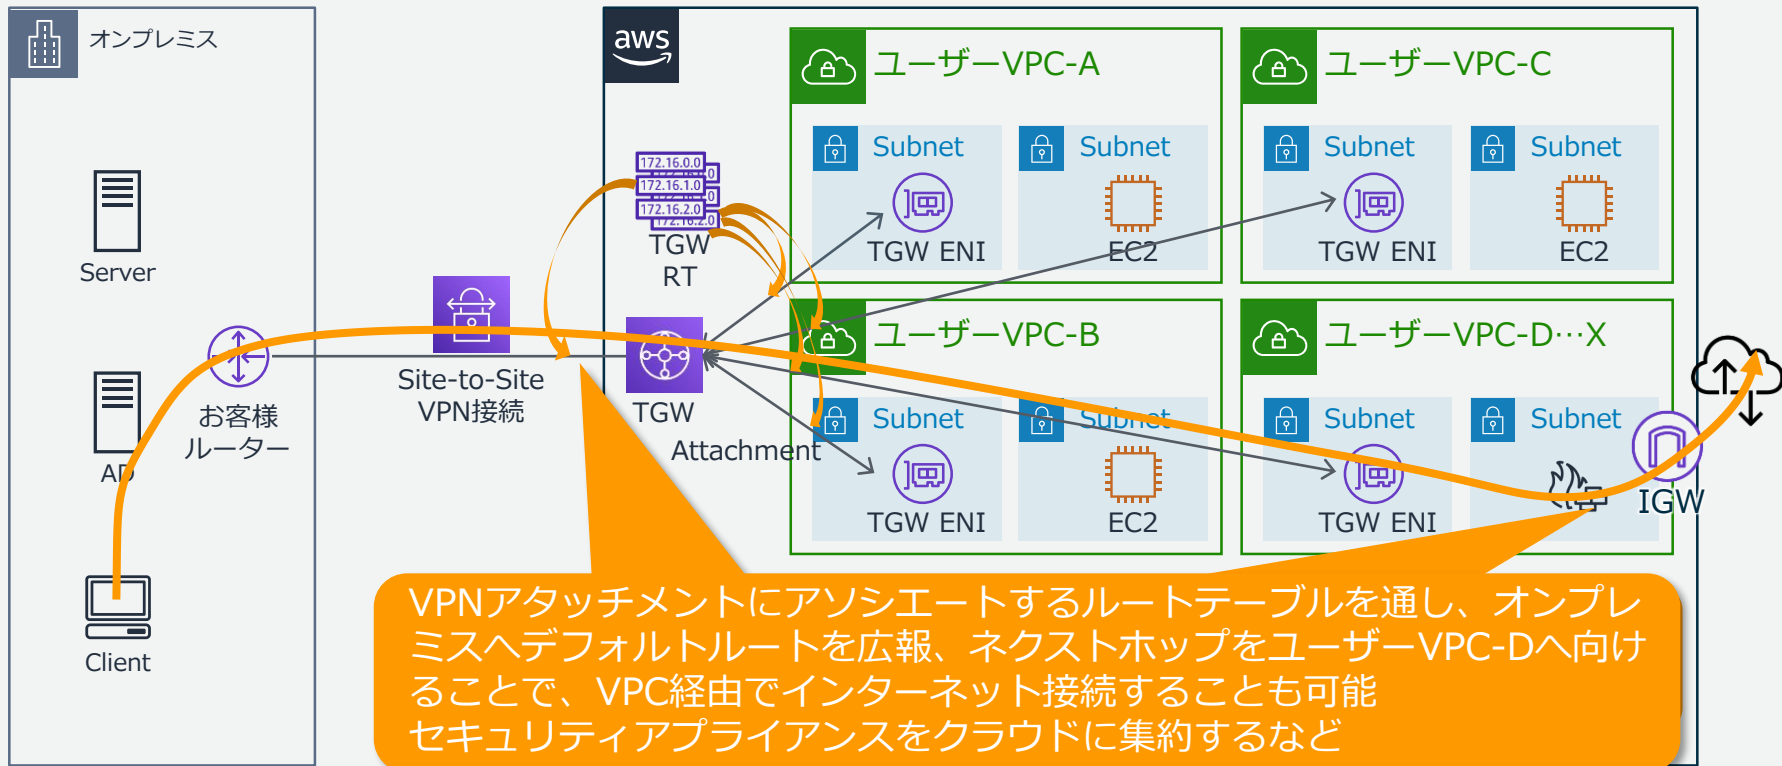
オンプレミス

Server

AD

Client

お客様ルーター

Site-to-Site VPN接続

aws

172.16.0.0
172.16.1.0
172.16.2.0

TGW RT

TGW

Attachment

ユーザーVPC-A

Subnet

TGW ENI

Subnet

EC2

ユーザーVPC-C

Subnet

TGW ENI

Subnet

EC2

ユーザーVPC-B

Subnet

TGW ENI

Subnet

EC2

ユーザーVPC-D…X

Subnet

TGW ENI

Subnet

IGW

VPNアタッチメントにアソシエートするルートテーブルを通し、オンプレミスへデフォルトルートを広報、ネクストホップをユーザーVPC-Dへ向けることで、VPC経由でインターネット接続することも可能
セキュリティアプライアンスをクラウドに集約するなど